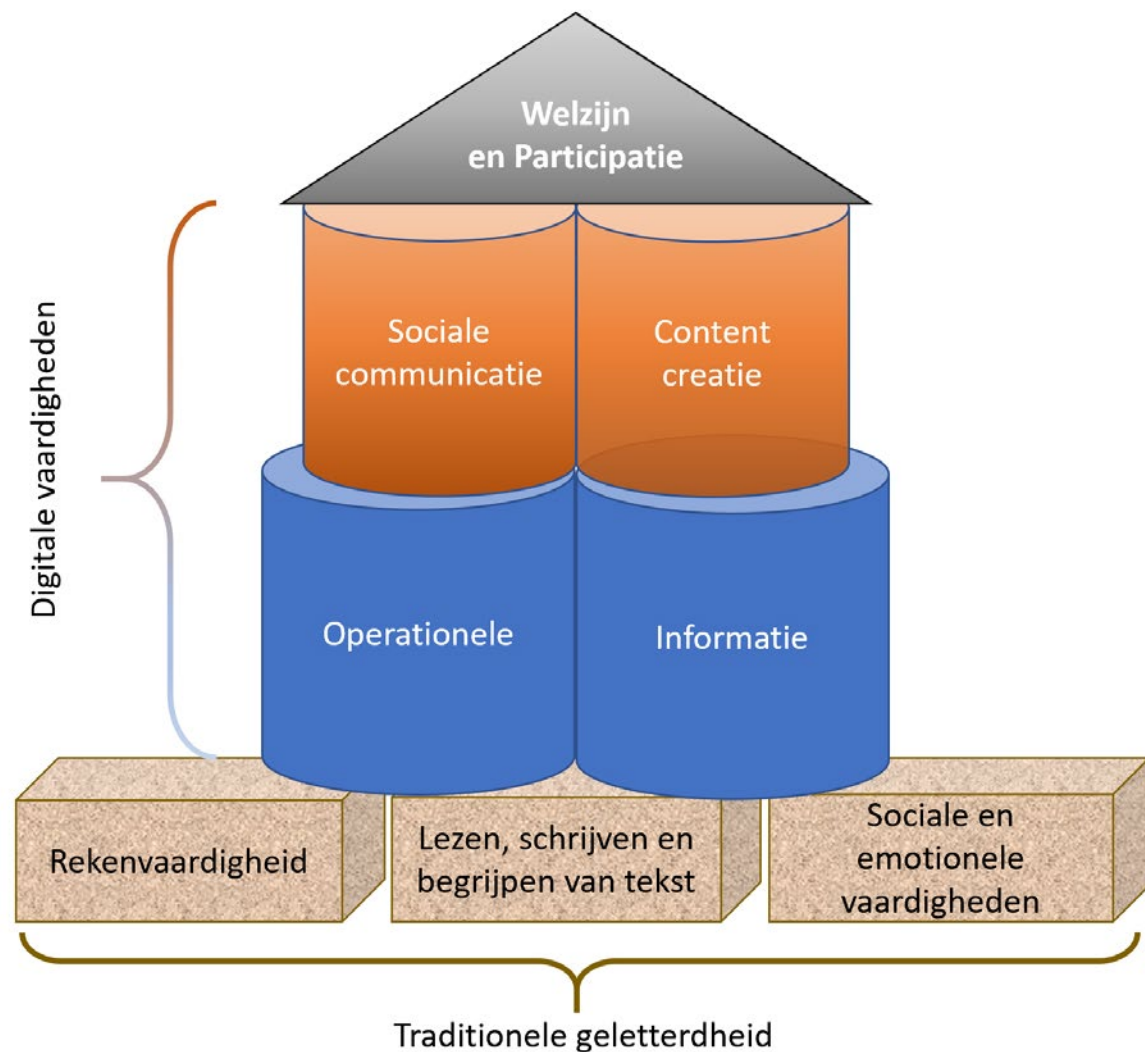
Welzijn en Participatie

Digitale vaardigheden

Sociale communicatie

Content creatie

Operationele

Informatie

Rekenvaardigheid

Lezen, schrijven en begrijpen van tekst

Sociale en emotionele vaardigheden

Traditionele geletterdheid